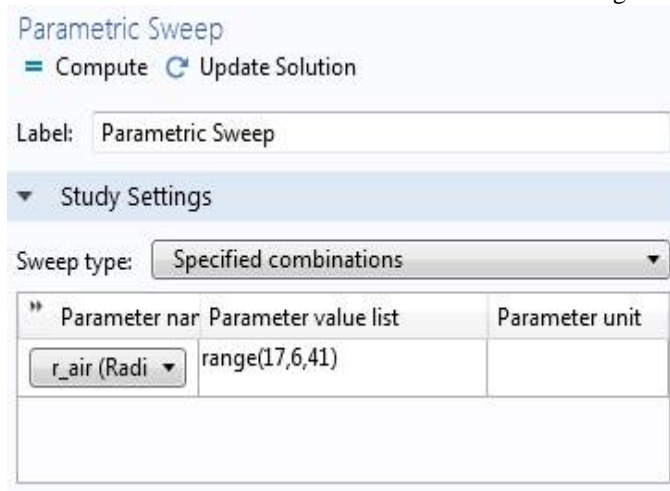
Parametric Sweep
= Compute C Update Solution

Label: Parametric Sweep

Study Settings

Sweep type: Specified combinations

| Parameter nar | Parameter value list | Parameter unit |
|---|---|---|
| r_air (Radi | range(17,6,41) | |